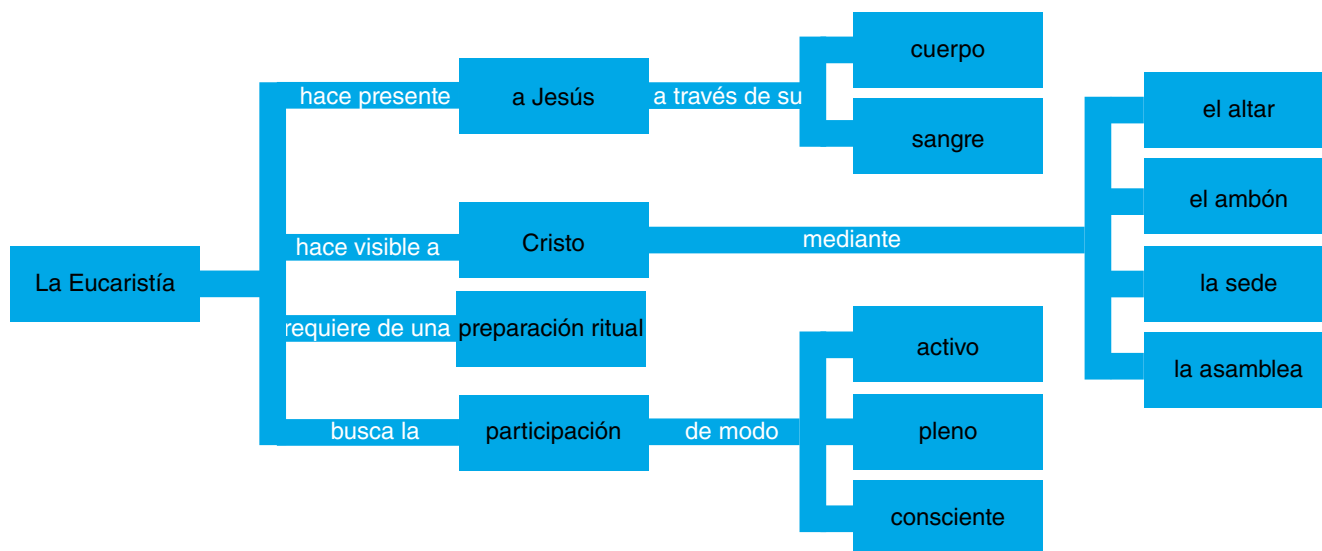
La Eucaristía

hace presente
a Jesús
a través de su
cuerpo
sangre

hace visible a
Cristo
mediante
el altar
el ambón
la sede
la asamblea

requiere de una
preparación ritual

busca la
participación
de modo
activo
pleno
consciente